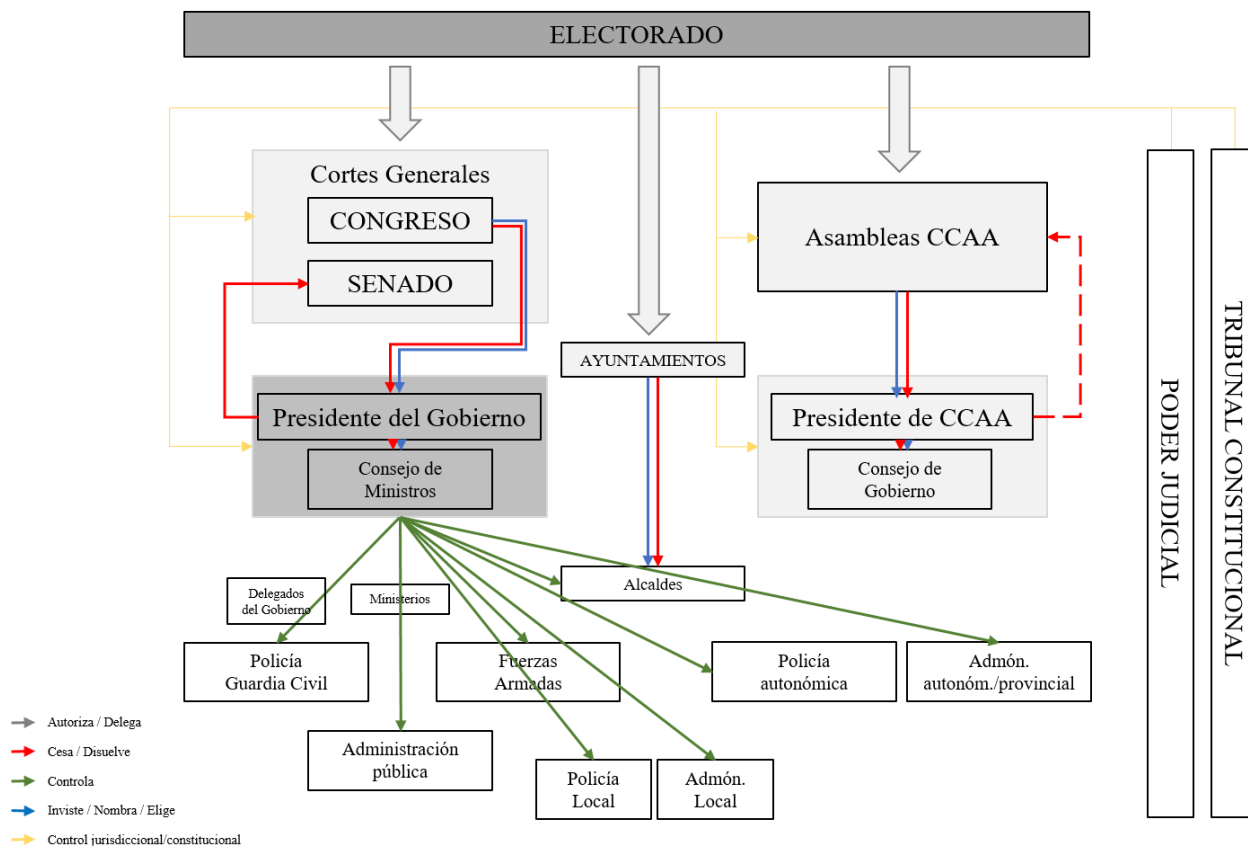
ELECTORADO

Cortes Generales

CONGRESO

SENADO

Presidente del Gobierno

Consejo de Ministros

AYUNTAMIENTOS

Asambleas CCAA

Presidente de CCAA

Consejo de Gobierno

PODER JUDICIAL

TRIBUNAL CONSTITUCIONAL

Alcaldes

Delegados del Gobierno

Ministerios

Policía Guardia Civil

Fuerzas Armadas

Policía autonómica

Admón. autonóm./provincial

Administración pública

Policía Local

Admón. Local

Autoriza / Delega

Cesa / Disuelve

Controla

Inviste / Nombra / Elige

Control jurisdiccional/constitucional